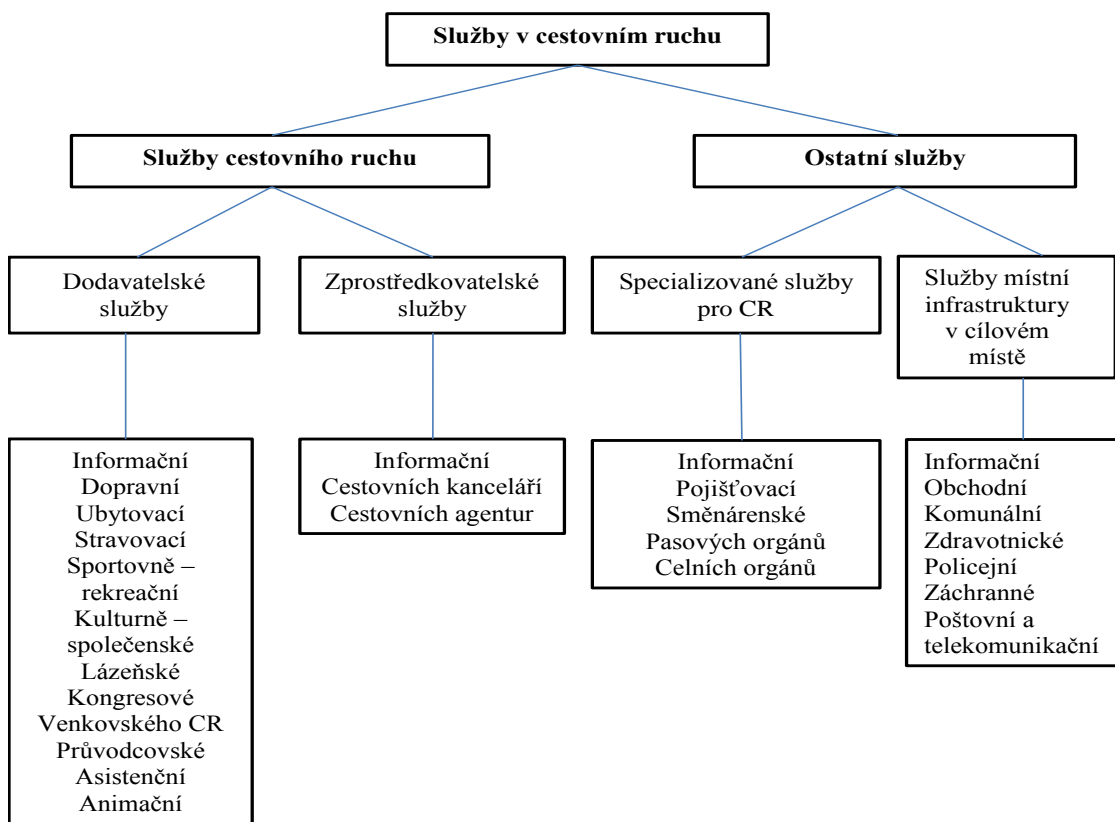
Služby v cestovním ruchu

Služby cestovního ruchu

Ostatní služby

Dodavatelské služby

Zprostředkovatelské služby

Specializované služby pro CR

Služby místní infrastruktury v cílovém místě

Informační
Dopravní
Ubytovací
Stravovací
Sportovně – rekreační
Kulturně – společenské
Lázeňské
Kongresové
Venkovského CR
Průvodcovské
Asistenční
Animační

Informační
Cestovních kanceláří
Cestovních agentur

Informační
Pojišťovací
Směnárenské
Pasových orgánů
Celních orgánů

Informační
Obchodní
Komunální
Zdravotnické
Policejní
Záchranné
Poštovní a telekomunikační